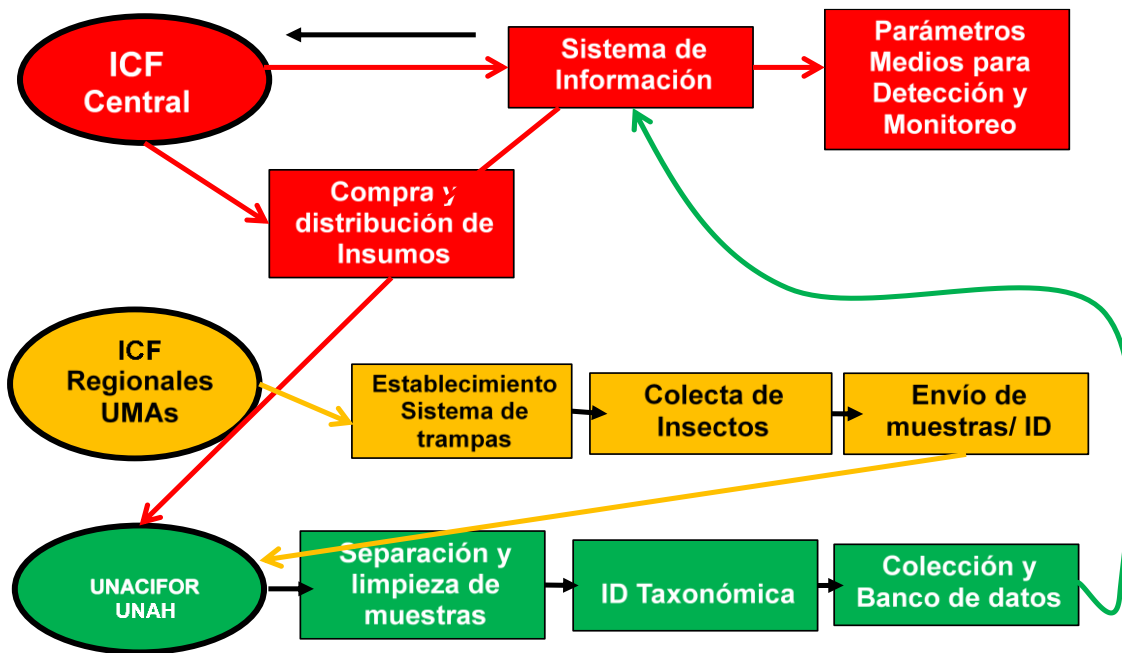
ICF Central

Sistema de Información

Parámetros Medios para Detección y Monitoreo

Compra y distribución de Insumos

ICF Regionales UMAs

Establecimiento Sistema de trampas

Colecta de Insectos

Envío de muestras/ ID

UNACIFOR UNAH

Separación y limpieza de muestras

ID Taxonómica

Colección y Banco de datos